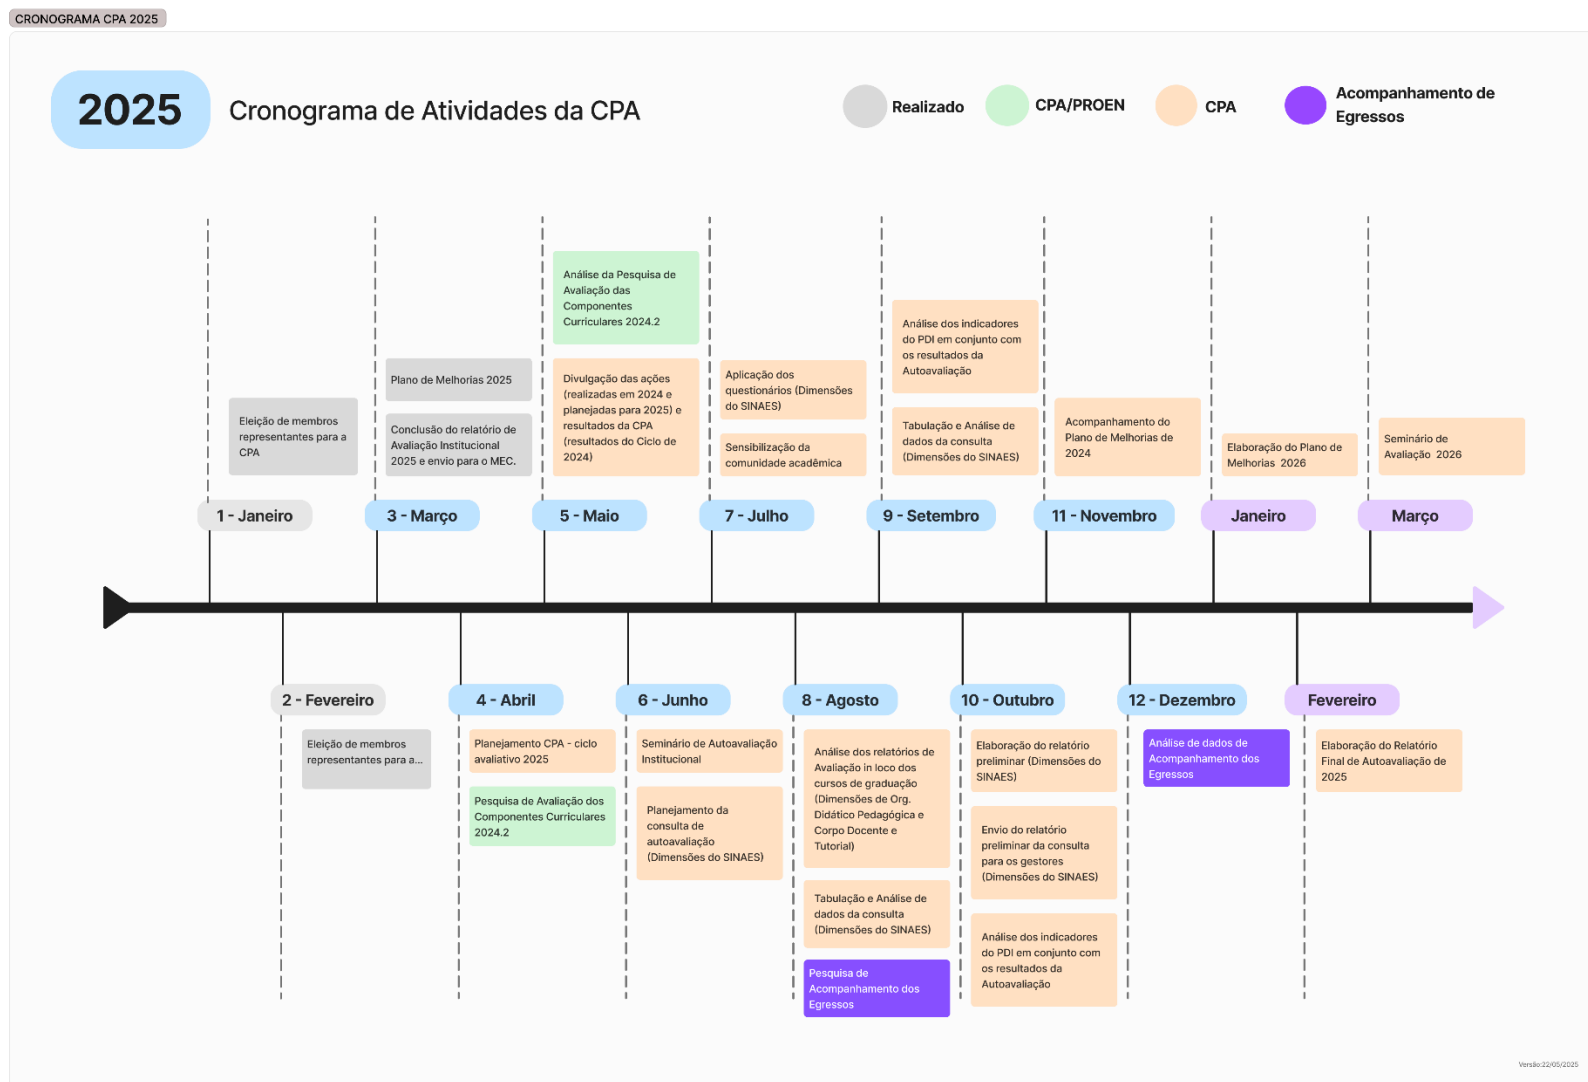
CRONOGRAMA CPA 2025

2025

Cronograma de Atividades da CPA

Realizado

CPA/PROEN

CPA

Acompanhamento de Egressos

Eleição de membros representantes para a CPA

1 - Janeiro

Plano de Melhorias 2025

Conclusão do relatório de Avaliação Institucional 2025 e envio para o MEC.

3 - Março

Análise da Pesquisa de Avaliação das Componentes Curriculares 2024.2

Divulgação das ações (realizadas em 2024 e planejadas para 2025) e resultados da CPA (resultados do Ciclo de 2024)

5 - Maio

Aplicação dos questionários (Dimensões do SINAES)

Sensibilização da comunidade acadêmica

7 - Julho

Análise dos indicadores do PDI em conjunto com os resultados da Autoavaliação

Tabulação e Análise de dados da consulta (Dimensões do SINAES)

9 - Setembro

Acompanhamento do Plano de Melhorias de 2024

11 - Novembro

Elaboração do Plano de Melhorias 2026

Janeiro

Seminário de Avaliação 2026

Março

2 - Fevereiro

Eleição de membros representantes para a...

4 - Abril

Planejamento CPA - ciclo avaliativo 2025

Pesquisa de Avaliação dos Componentes Curriculares 2024.2

6 - Junho

Seminário de Autoavaliação Institucional

Planejamento da consulta de autoavaliação (Dimensões do SINAES)

8 - Agosto

Análise dos relatórios de Avaliação in loco dos cursos de graduação (Dimensões de Org. Didático Pedagógica e Corpo Docente e Tutorial)

Tabulação e Análise de dados da consulta (Dimensões do SINAES)

Pesquisa de Acompanhamento dos Egressos

10 - Outubro

Elaboração do relatório preliminar (Dimensões do SINAES)

Envio do relatório preliminar da consulta para os gestores (Dimensões do SINAES)

Análise dos indicadores do PDI em conjunto com os resultados da Autoavaliação

12 - Dezembro

Análise de dados de Acompanhamento dos Egressos

Fevereiro

Elaboração do Relatório Final de Autoavaliação de 2025

Versão:22/05/2025